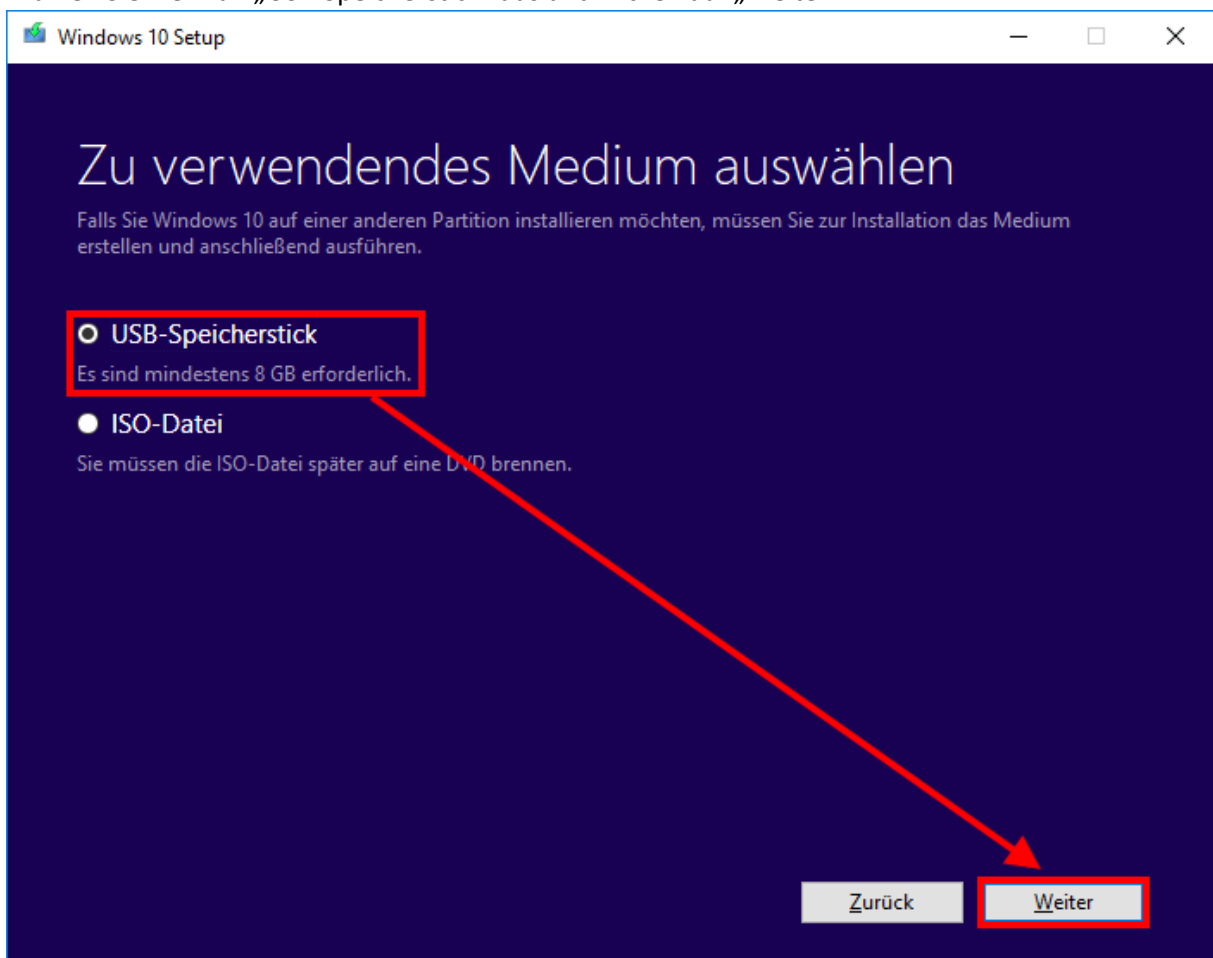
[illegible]

Windows 10 Setup

Zu verwendendes Medium auswählen

Falls Sie Windows 10 auf einer anderen Partition installieren möchten, müssen Sie zur Installation das Medium erstellen und anschließend ausführen.

USB-Speicherstick

Es sind mindestens 8 GB erforderlich.

ISO-Datei

Sie müssen die ISO-Datei später auf eine DVD brennen.

Zurück

Weiter